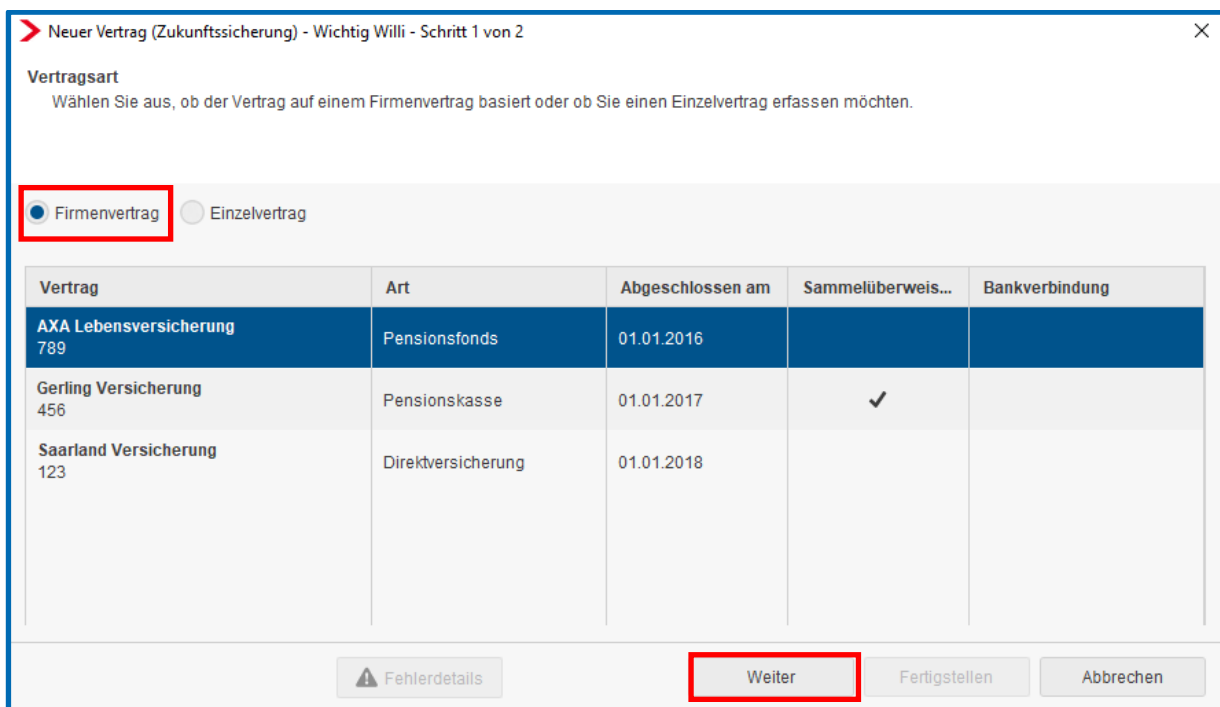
Neuer Vertrag (Zukunftssicherung) - Wichtig Willi - Schritt 1 von 2

×

Vertragsart

Wählen Sie aus, ob der Vertrag auf einem Firmenvertrag basiert oder ob Sie einen Einzelvertrag erfassen möchten.

Firmenvertrag

Einzelvertrag

| Vertrag | Art | Abgeschlossen am | Sammelüberweis... | Bankverbindung |
|---|---|---|---|---|
| AXA Lebensversicherung 789 | Pensionsfonds | 01.01.2016 | | |
| Gerling Versicherung 456 | Pensionskasse | 01.01.2017 | ✓ | |
| Saarland Versicherung 123 | Direktversicherung | 01.01.2018 | | |

Fehlerdetails

Weiter

Fertigstellen

Abbrechen